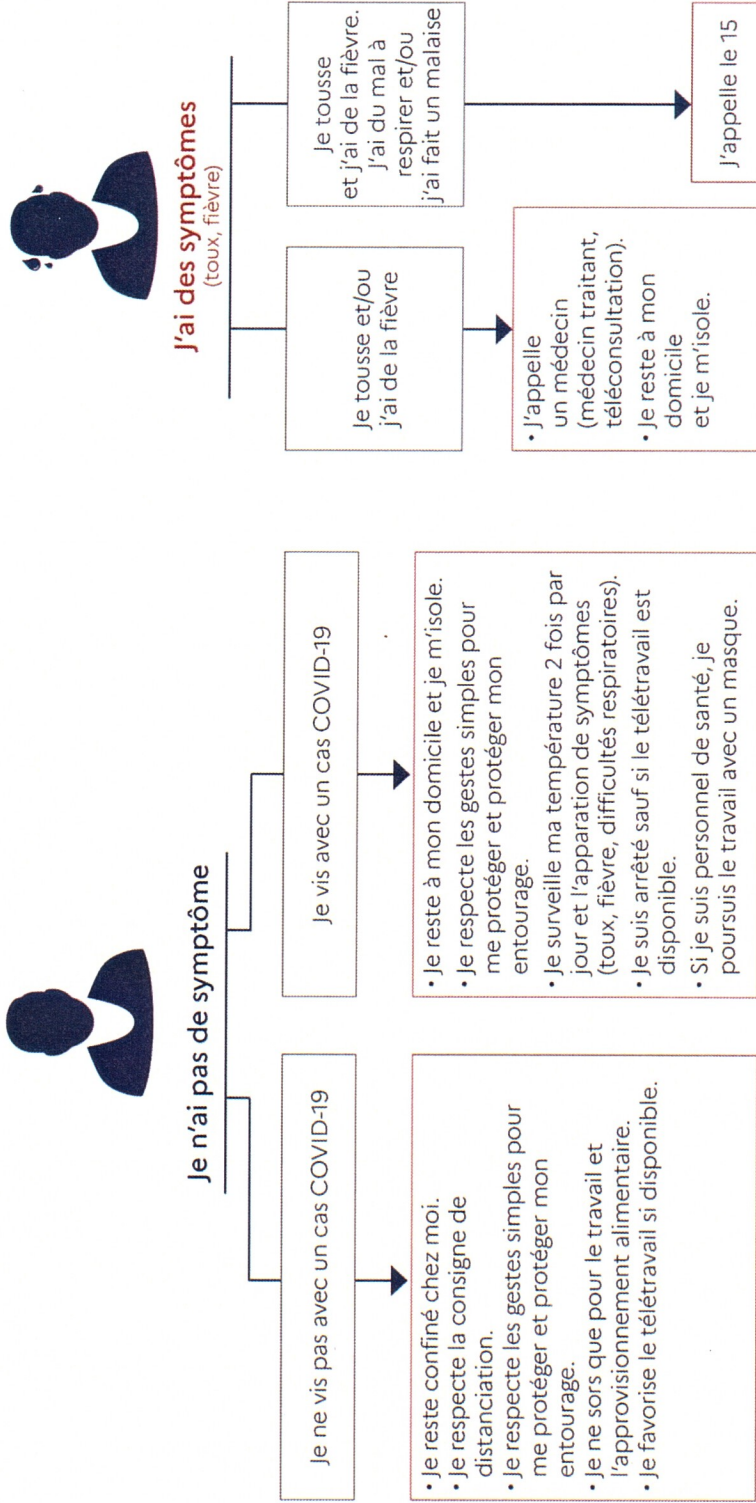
Je n'ai pas de symptôme

Je ne vis pas avec un cas COVID-19

• Je reste confiné chez moi.
• Je respecte la consigne de distanciation.
• Je respecte les gestes simples pour me protéger et protéger mon entourage.
• Je ne sors que pour le travail et l'approvisionnement alimentaire.
• Je favorise le télétravail si disponible.

Je vis avec un cas COVID-19

• Je reste à mon domicile et je m'isole.
• Je respecte les gestes simples pour me protéger et protéger mon entourage.
• Je surveille ma température 2 fois par jour et l'apparition de symptômes (toux, fièvre, difficultés respiratoires).
• Je suis arrêté sauf si le télétravail est disponible.
• Si je suis personnel de santé, je poursuis le travail avec un masque.

J'ai des symptômes
(toux, fièvre)

Je tousse et/ou j'ai de la fièvre

• J'appelle un médecin (médecin traitant, téléconsultation).
• Je reste à mon domicile et je m'isole.

Je tousse et j'ai de la fièvre. J'ai du mal à respirer et/ou j'ai fait un malaise

J'appelle le 15